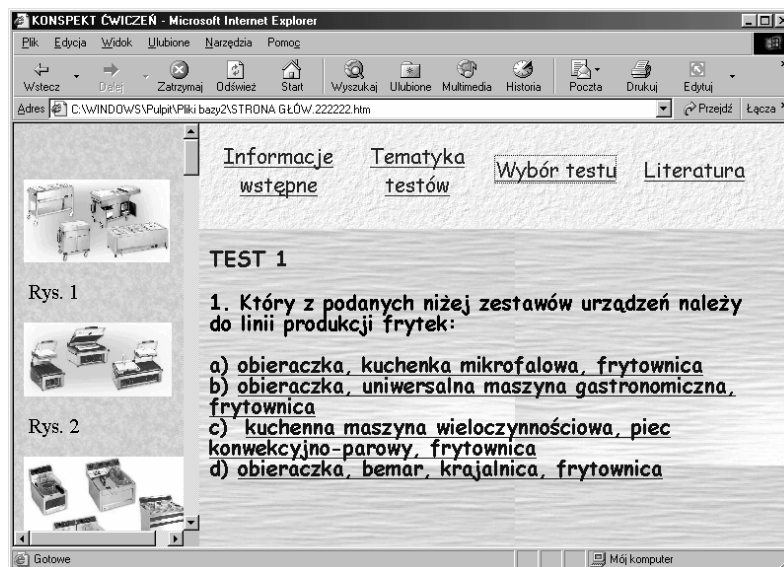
KONSPEKT ĆWICZEŃ - Microsoft Internet Explorer

Plik Edycja Widok Ulubione Narzędzia Pomoc

Wstecz Dalej Zatrzymaj Odśwież Start Wyszukaj Ulubione Multimedia Historia Poczta Drukuj Edytuj

Adres C:\WINDOWS\Pulpit\Pliki bazy2\STRONA GŁÓW.222222.htm Przejdź Łącza

Rys. 1

Rys. 2

Informacje wstępne Tematyka testów Wybór testu Literatura

TEST 1

1. Który z podanych niżej zestawów urządzeń należy do linii produkcji frytek:

a) obieraczka, kuchenka mikrofalowa, frytownica
b) obieraczka, uniwersalna maszyna gastronomiczna, frytownica
c) kuchenna maszyna wieloczynnościowa, piec konwekcyjno-parowy, frytownica
d) obieraczka, bemar, krajalnica, frytownica

Gotowe

Mój komputer